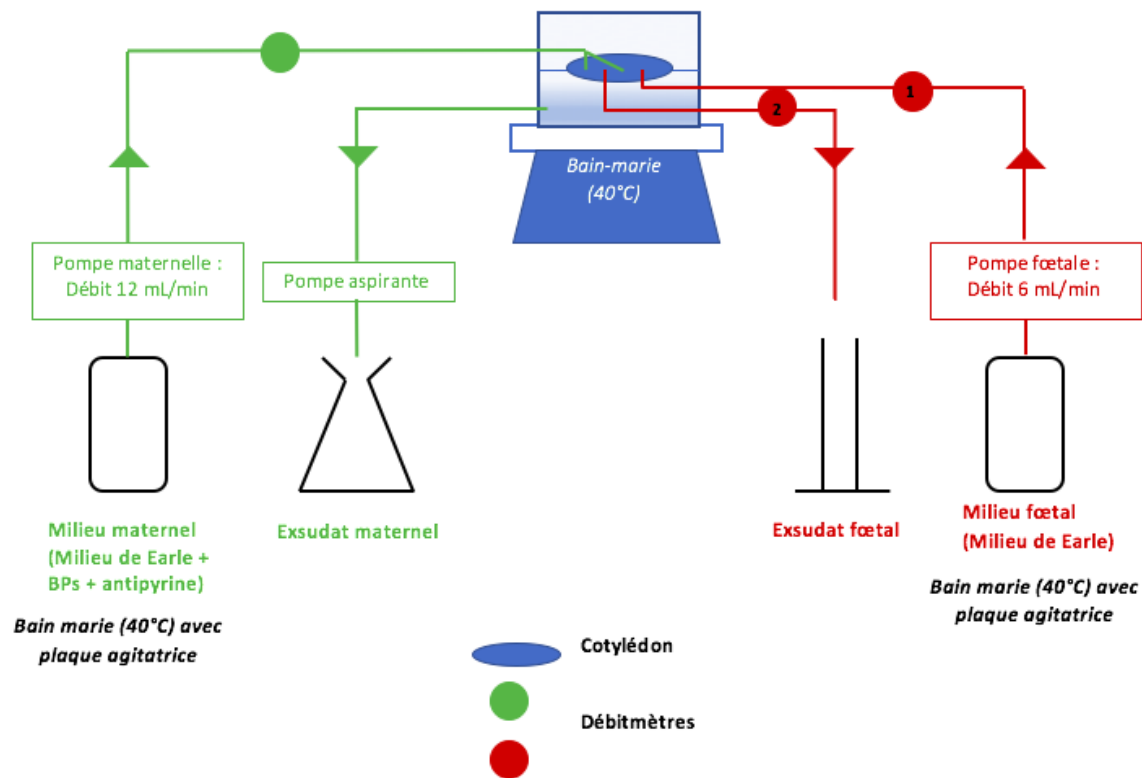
Bain-marie
(40°C)

2

1

Pompe maternelle :
Débit 12 mL/min

Pompe aspirante

Pompe fœtale :
Débit 6 mL/min

Milieu maternel
(Milieu de Earle +
BPs + antipyrine)

Bain marie (40°C) avec
plaque agitatrice

Exsudat maternel

Exsudat fœtal

Milieu fœtal
(Milieu de Earle)

Bain marie (40°C) avec
plaque agitatrice

Cotylédon

Débitmètres